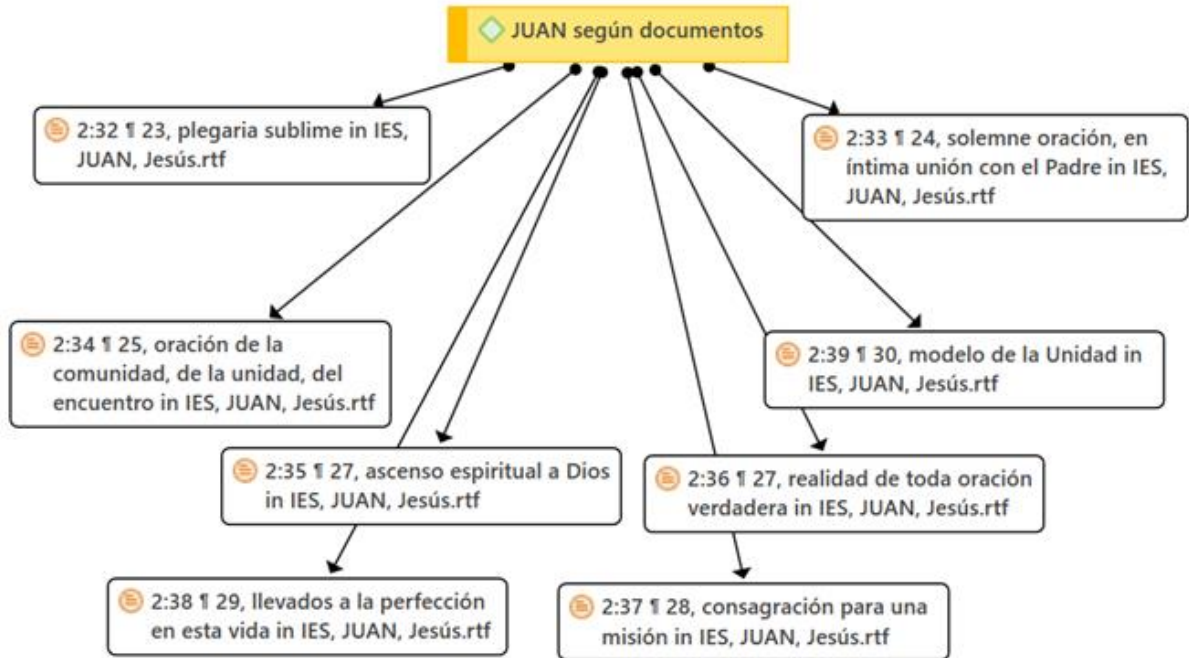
JUAN según documentos

2:32 ¶ 23, plegaria sublime in IES, JUAN, Jesús.rtf

2:33 ¶ 24, solemne oración, en íntima unión con el Padre in IES, JUAN, Jesús.rtf

2:34 ¶ 25, oración de la comunidad, de la unidad, del encuentro in IES, JUAN, Jesús.rtf

2:39 ¶ 30, modelo de la Unidad in IES, JUAN, Jesús.rtf

2:35 ¶ 27, ascenso espiritual a Dios in IES, JUAN, Jesús.rtf

2:36 ¶ 27, realidad de toda oración verdadera in IES, JUAN, Jesús.rtf

2:38 ¶ 29, llevados a la perfección en esta vida in IES, JUAN, Jesús.rtf

2:37 ¶ 28, consagración para una misión in IES, JUAN, Jesús.rtf